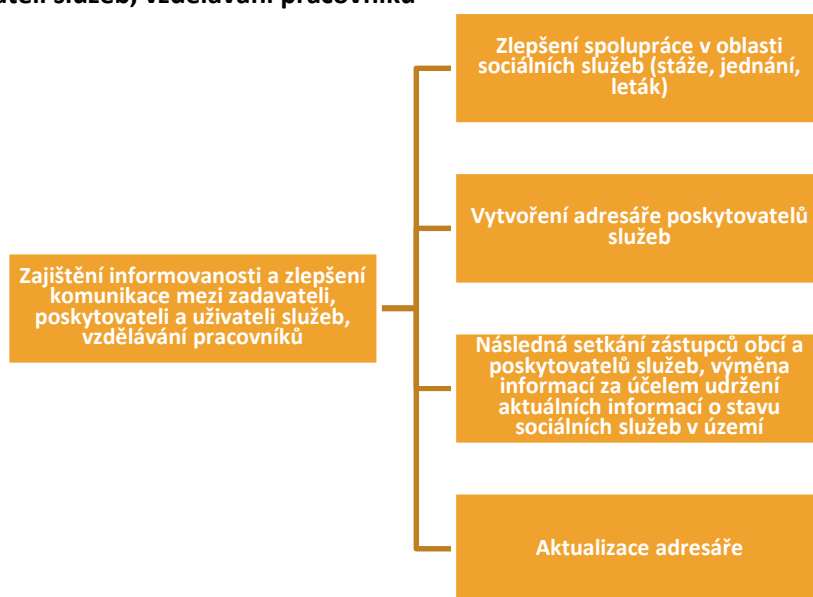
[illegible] služeb, vzdělávání pracovníků

Zajištění informovanosti a zlepšení komunikace mezi zadavateli, poskytovateli a uživateli služeb, vzdělávání pracovníků

Zlepšení spolupráce v oblasti sociálních služeb (stáže, jednání, leták)

Vytvoření adresáře poskytovatelů služeb

Následná setkání zástupců obcí a poskytovatelů služeb, výměna informací za účelem udržení aktuálních informací o stavu sociálních služeb v území

Aktualizace adresáře